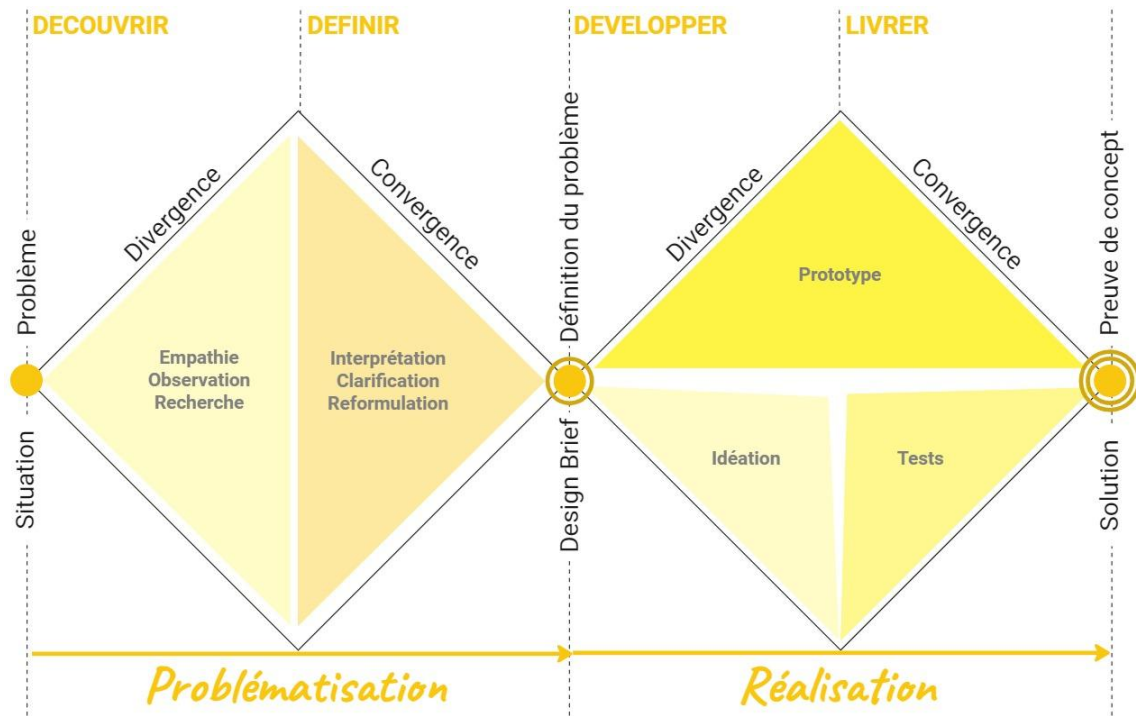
DECOUVRIR

DEFINIR

DEVELOPPER

LIVRER

Problème

Situation

Divergence

Convergence

Empathie
Observation
Recherche

Interprétation
Clarification
Reformulation

Définition du problème

Design Brief

Divergence

Convergence

Prototype

Idéation

Tests

Preuve de concept

Solution

Problématisation

Réalisation